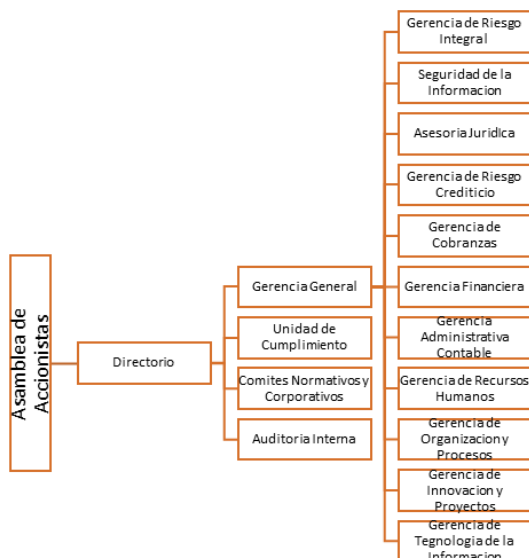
Asamblea de Accionistas

Directorio

Gerencia General

Unidad de Cumplimiento

Comites Normativos y Corporativos

Auditoria Interna

Gerencia de Riesgo Integral

Seguridad de la Informacion

Asesoria Juridica

Gerencia de Riesgo Crediticio

Gerencia de Cobranzas

Gerencia Financiera

Gerencia Administrativa Contable

Gerencia de Recursos Humanos

Gerencia de Organizacion y Procesos

Gerencia de Innovacion y Proyectos

Gerencia de Tegnologia de la Informacion